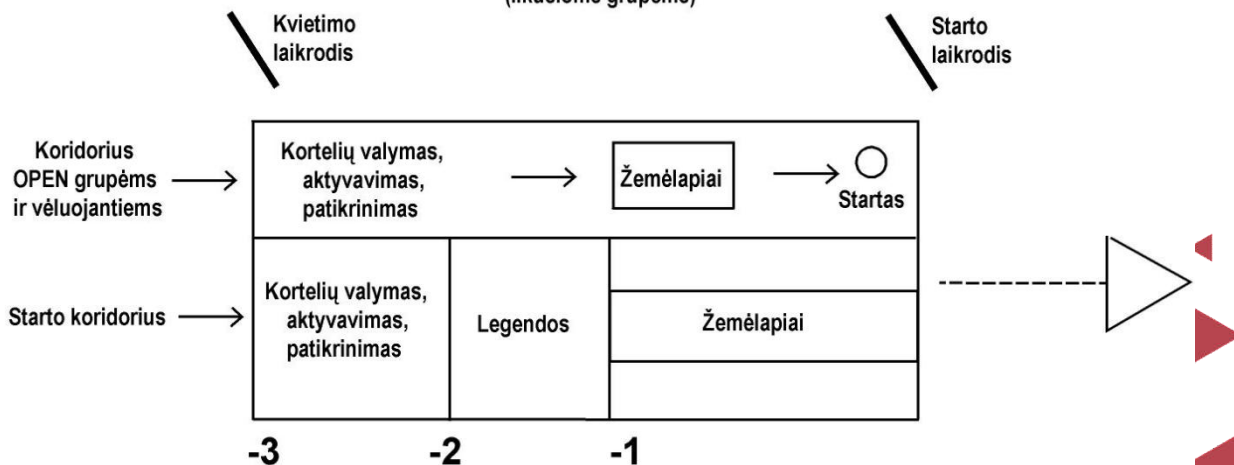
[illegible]

Kvietimo laikrodis

Starto laikrodis

Koridorius OPEN grupėms ir vėluojantiems

Kortelių valymas, aktyvavimas, patikrinimas

Žemėlapiai

Startas

Starto koridorius

Kortelių valymas, aktyvavimas, patikrinimas

Legendos

Žemėlapiai

-3

-2

-1